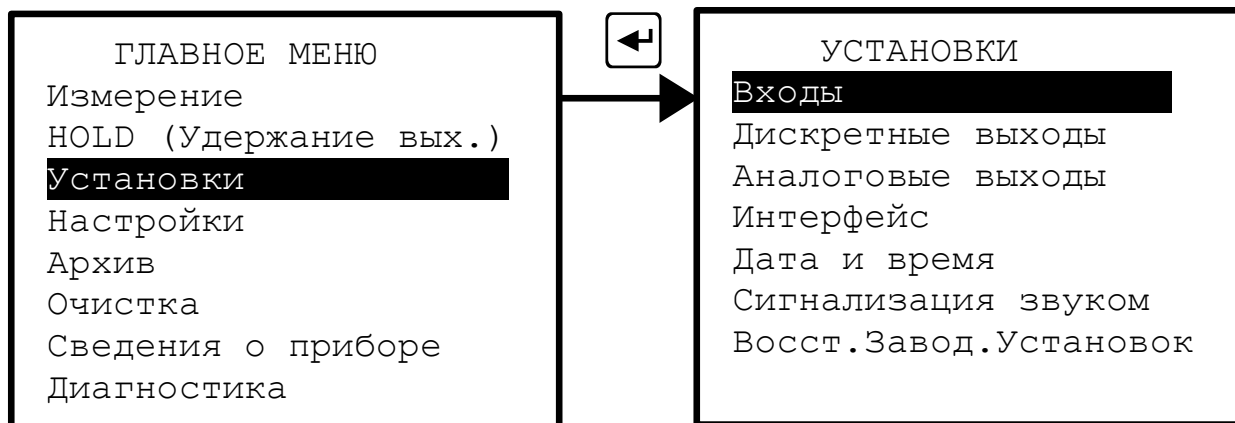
ГЛАВНОЕ МЕНЮ
Измерение
HOLD (Удержание вых.)
Установки
Настройки
Архив
Очистка
Сведения о приборе
Диагностика

УСТАНОВКИ
Входы
Дискретные выходы
Аналоговые выходы
Интерфейс
Дата и время
Сигнализация звуком
Восст.Завод.Установок